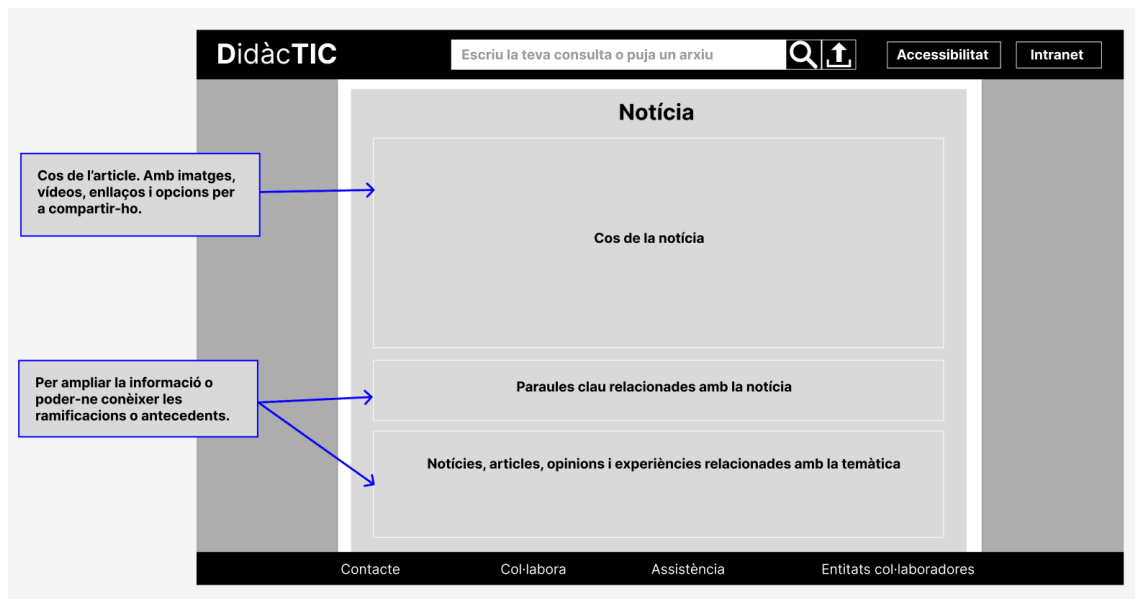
DidàcTIC

Escriu la teva consulta o puja un arxiu

Accessibilitat

Intranet

Notícia

Cos de l'article. Amb imatges, vídeos, enllaços i opcions per a compartir-ho.

Cos de la notícia

Per ampliar la informació o poder-ne conèixer les ramificacions o antecedents.

Paraules clau relacionades amb la notícia

Notícies, articles, opinions i experiències relacionades amb la temàtica

Contacte

Col·labora

Assistència

Entitats col·laboradores